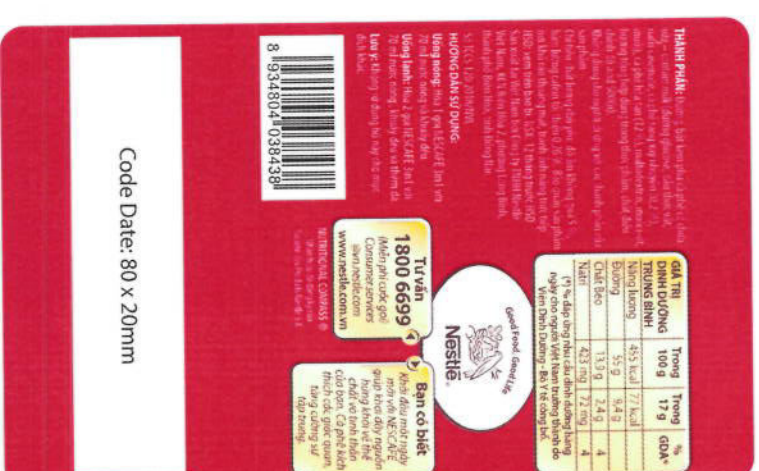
THÀNH PHẦN: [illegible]

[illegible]

HƯỚNG DẪN SỬ DỤNG:

Uống nóng: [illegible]

Uống lạnh: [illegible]

Lưu ý: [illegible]

8 934804 038438

Code Date: 80 x 20mm

| GIÁ TRỊ DINH DƯỠNG TRUNG BÌNH | Trong 100 g | Trong 17 g | % GDA* |
|---|---|---|---|
| Năng lượng | 455 kcal | 77 kcal | 4 |
| Đường | 55 g | 9,4 g | |
| Chất béo | 13,9 g | 2,4 g | 4 |
| Natri | 423 mg | 72 mg | 4 |

(*) % đáp ứng nhu cầu dinh dưỡng hàng ngày cho người Việt Nam trưởng thành do Viện Dinh Dưỡng - Bộ Y tế công bố.

Good Food, Good Life

Nestlé

Tư vấn
1800 6699
(Miễn phí cước gọi)
Consumer services
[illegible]
www.nestle.com.vn

NUTRITIONAL COMPASS
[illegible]

Bạn có biết
Khởi đầu một ngày mới với NESCAFÉ giúp khơi dậy nguồn hứng khởi để thể chất và tinh thần của bạn. Cà phê kích thích các giác quan, tăng cường sự tập trung.